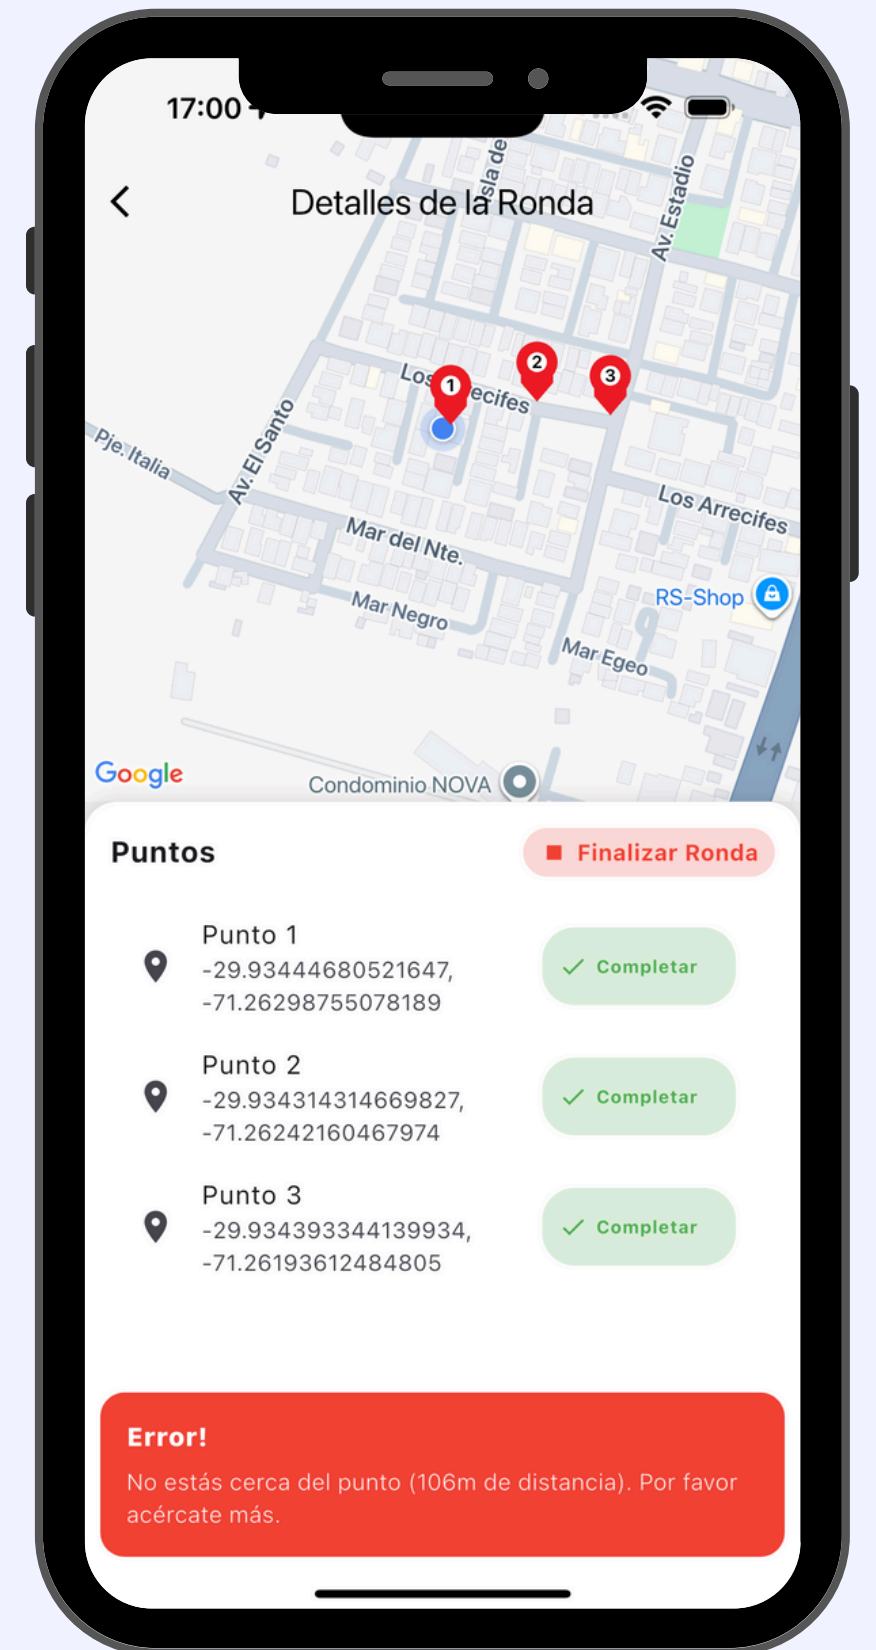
17:00

Detalles de la Ronda

Isla de

Av. Estadio

Los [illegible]ecifes

1

2

3

Pje. Italia

Av. El Santo

Los Arrecifes

Mar del Nte.

Mar Negro

RS-Shop

Mar Egeo

Google

Condominio NOVA

Puntos

Finalizar Ronda

Punto 1
-29.93444680521647,
-71.26298755078189

Completar

Punto 2
-29.934314314669827,
-71.26242160467974

Completar

Punto 3
-29.934393344139934,
-71.26193612484805

Completar

Error!

No estás cerca del punto (106m de distancia). Por favor acércate más.